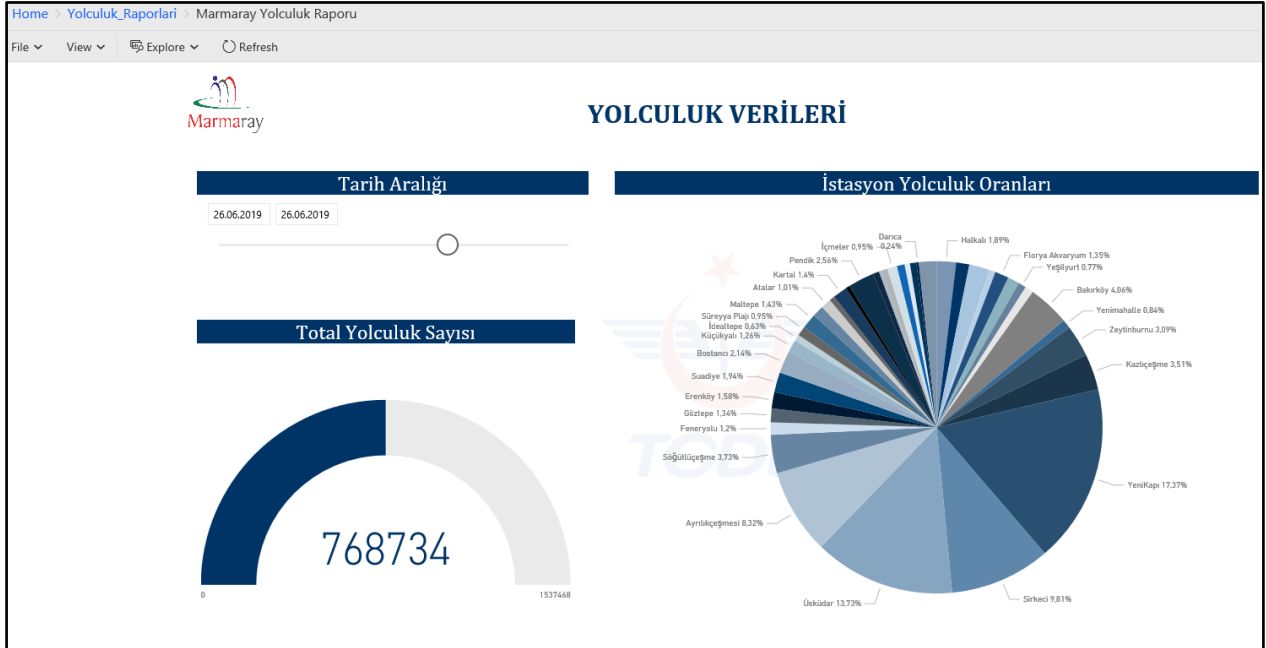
Home > Yolculuk_Raporlari > Marmaray Yolculuk Raporu

File View Explore Refresh

Marmaray

YOLCULUK VERİLERİ

Tarih Aralığı

26.06.2019 26.06.2019

Total Yolculuk Sayısı

768734

0 1537468

İstasyon Yolculuk Oranları

Darıca 0,24%
İçmeler 0,95%
Halkalı 1,89%
Pendik 2,56%
Florya Akvaryum 1,35%
Yeşilyurt 0,77%
Kartal 1,4%
Atalar 1,01%
Bakırköy 4,06%
Maltepe 1,43%
Süreyya Plajı 0,95%
Yenimahalle 0,84%
İdealtepe 0,63%
Zeytinburnu 3,09%
Küçükyalı 1,26%
Bostancı 2,14%
Kazlıçeşme 3,51%
Suadiye 1,94%
Erenköy 1,58%
Göztepe 1,34%
Feneryolu 1,2%
Söğütlüçeşme 3,73%
YeniKapı 17,37%
Ayrılıkçeşmesi 8,32%
Üsküdar 13,73%
Sirkeci 9,81%

TCDD